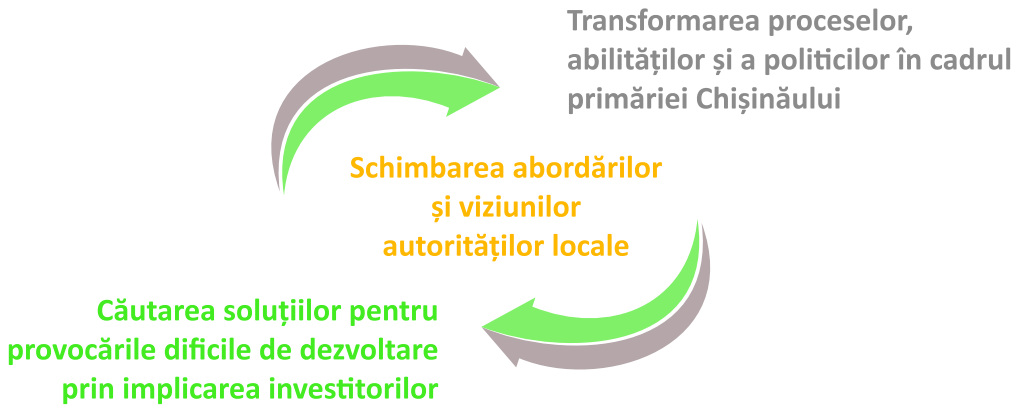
Transformarea proceselor, abilităților și a politicilor în cadrul primăriei Chișinăului

Schimbarea abordărilor și viziunilor autorităților locale

Căutarea soluțiilor pentru provocările dificile de dezvoltare prin implicarea investitorilor